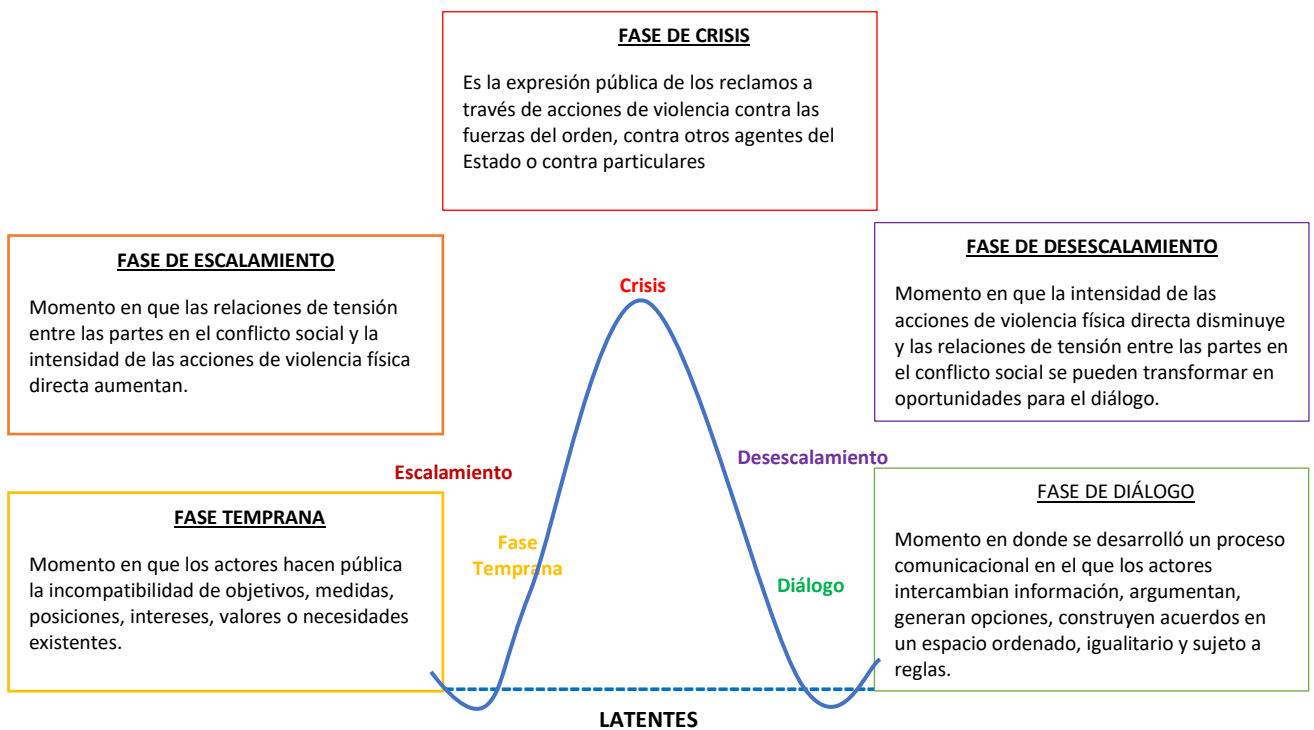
FASE DE CRISIS

Es la expresión pública de los reclamos a través de acciones de violencia contra las fuerzas del orden, contra otros agentes del Estado o contra particulares

FASE DE ESCALAMIENTO

Momento en que las relaciones de tensión entre las partes en el conflicto social y la intensidad de las acciones de violencia física directa aumentan.

FASE DE DESESCALAMIENTO

Momento en que la intensidad de las acciones de violencia física directa disminuye y las relaciones de tensión entre las partes en el conflicto social se pueden transformar en oportunidades para el diálogo.

Crisis

Escalamiento

Desescalamiento

FASE TEMPRANA

Momento en que los actores hacen pública la incompatibilidad de objetivos, medidas, posiciones, intereses, valores o necesidades existentes.

Fase Temprana

Diálogo

FASE DE DIÁLOGO

Momento en donde se desarrolló un proceso comunicacional en el que los actores intercambian información, argumentan, generan opciones, construyen acuerdos en un espacio ordenado, igualitario y sujeto a reglas.

LATENTES